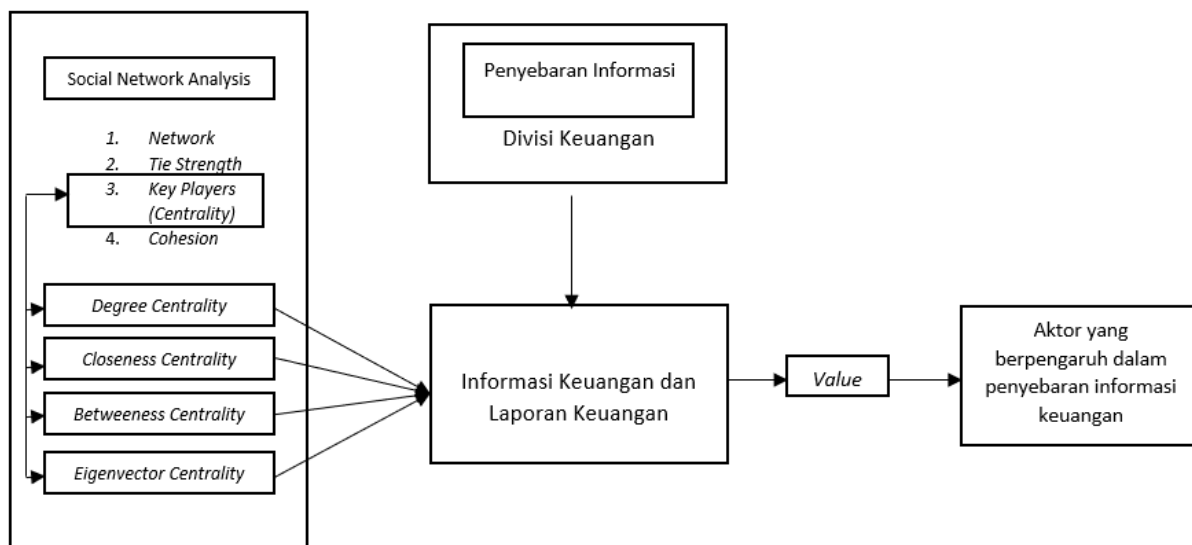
Social Network Analysis

1. *Network*
2. *Tie Strength*
3. *Key Players (Centrality)*
4. *Cohesion*

*Degree Centrality*

*Closeness Centrality*

*Betweeness Centrality*

*Eigenvector Centrality*

Penyebaran Informasi

Divisi Keuangan

Informasi Keuangan dan Laporan Keuangan

*Value*

Aktor yang berpengaruh dalam penyebaran informasi keuangan